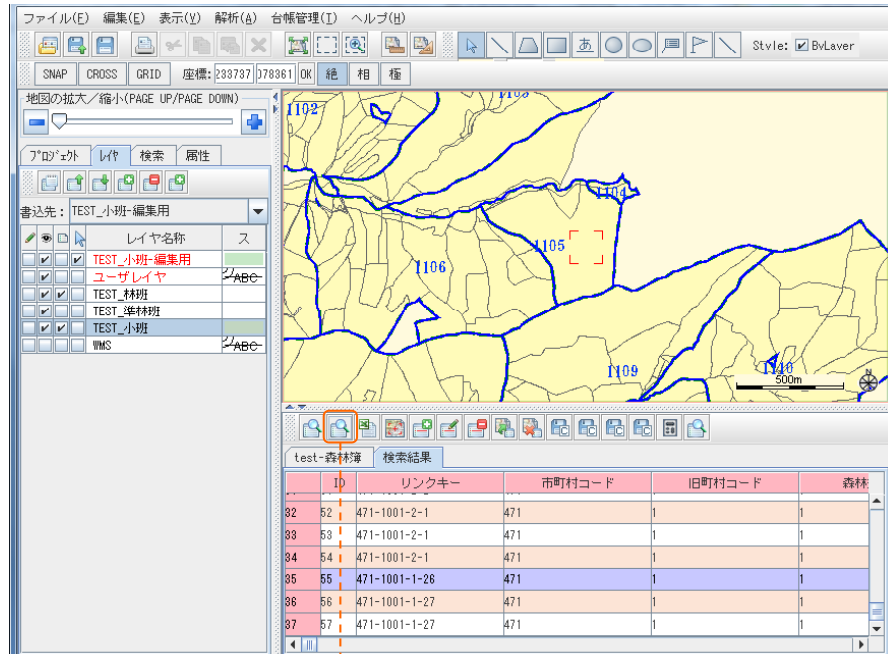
ファイル(F) 編集(E) 表示(V) 解析(A) 台帳管理(T) ヘルプ(H)

Style: BvLayer

SNAP CROSS GRID 座標: 233737 078361 OK 絶 相 極

地図の拡大/縮小(PAGE UP/PAGE DOWN)

プロジェクト レイヤ 検索 属性

書込先: TEST_小班-編集用

| | | | | レイヤ名称 | ス |
|---|---|---|---|---|---|
| | ✔ | | ✔ | TEST_小班-編集用 | |
| | ✔ | | | ユーザレイヤ | ABC |
| | ✔ | ✔ | | TEST_林班 | |
| | ✔ | | | TEST_準林班 | |
| | ✔ | ✔ | | TEST_小班 | |
| | | | | WMS | ABC |

1102
1103
1104
1105
1106
1109
1110
500m

test-森林簿 検索結果

| | ID | リンクキー | 市町村コード | 旧町村コード | 森林 |
|---|---|---|---|---|---|
| 32 | 52 | 471-1001-2-1 | 471 | 1 | 1 |
| 33 | 53 | 471-1001-2-1 | 471 | 1 | 1 |
| 34 | 54 | 471-1001-2-1 | 471 | 1 | 1 |
| 35 | 55 | 471-1001-1-26 | 471 | 1 | 1 |
| 36 | 56 | 471-1001-1-27 | 471 | 1 | 1 |
| 37 | 57 | 471-1001-1-27 | 471 | 1 | 1 |